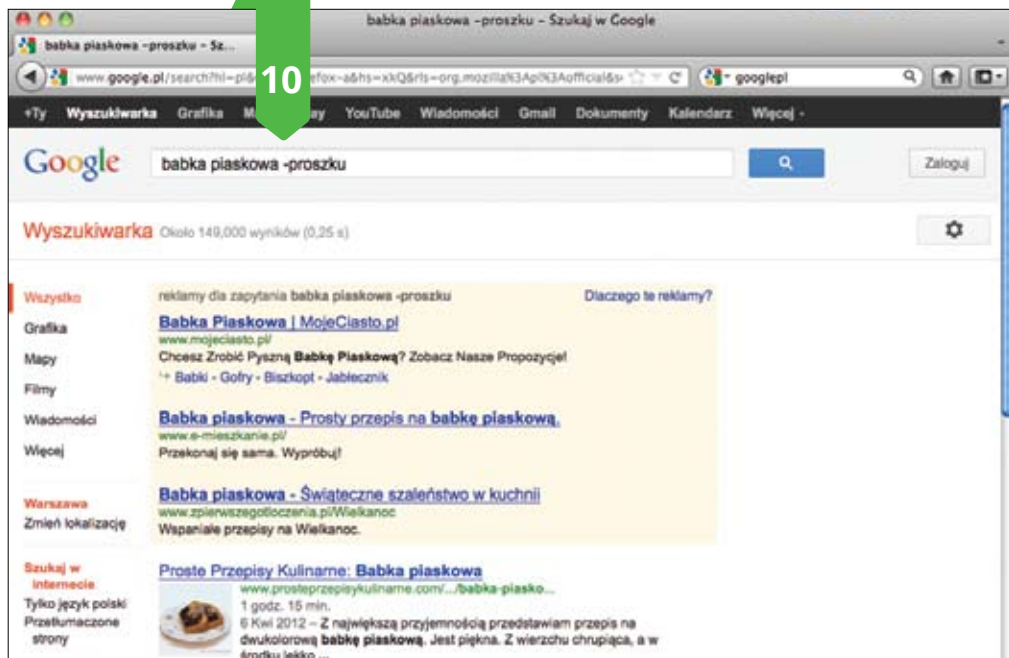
babka piaskowa -proszku – Szukaj w Google

babka piaskowa -proszku – Sz...

www.google.pl/search?hl=pl& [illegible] efox-a&hs=xkQ&rls=org.mozilla%3Apl%3Aofficial&s

googlepl

10

+Ty Wyszukiwarka Grafika M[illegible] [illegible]ay YouTube Wiadomości Gmail Dokumenty Kalendarz Więcej -

Google

babka piaskowa -proszku

Zaloguj

Wyszukiwarka Około 149,000 wyników (0,25 s)

Wszystko
Grafika
Mapy
Filmy
Wiadomości
Więcej

Warszawa
Zmień lokalizację

Szukaj w internecie
Tylko język polski
Przetłumaczone strony

reklamy dla zapytania babka piaskowa -proszku

Dlaczego te reklamy?

Babka Piaskowa | MojeCiasto.pl
www.mojeciasto.pl/
Chcesz Zrobić Pyszną Babkę Piaskową? Zobacz Nasze Propozycje!
Babki - Gofry - Biszkopt - Jabłecznik

Babka piaskowa - Prosty przepis na babkę piaskową.
www.e-mieszkanie.pl/
Przekonaj się sama. Wypróbuj!

Babka piaskowa - Świąteczne szaleństwo w kuchnii
www.zpierwszegotloczenia.pl/Wielkanoc
Wspaniałe przepisy na Wielkanoc.

Proste Przepisy Kulinarne: Babka piaskowa
www.prosteprzepisykulinarne.com/.../babka-piasko...
1 godz. 15 min.
6 Kwi 2012 – Z największą przyjemnością przedstawiam przepis na dwukolorową babkę piaskową. Jest piękna. Z wierzchu chrupiąca, a w środku lekko ...